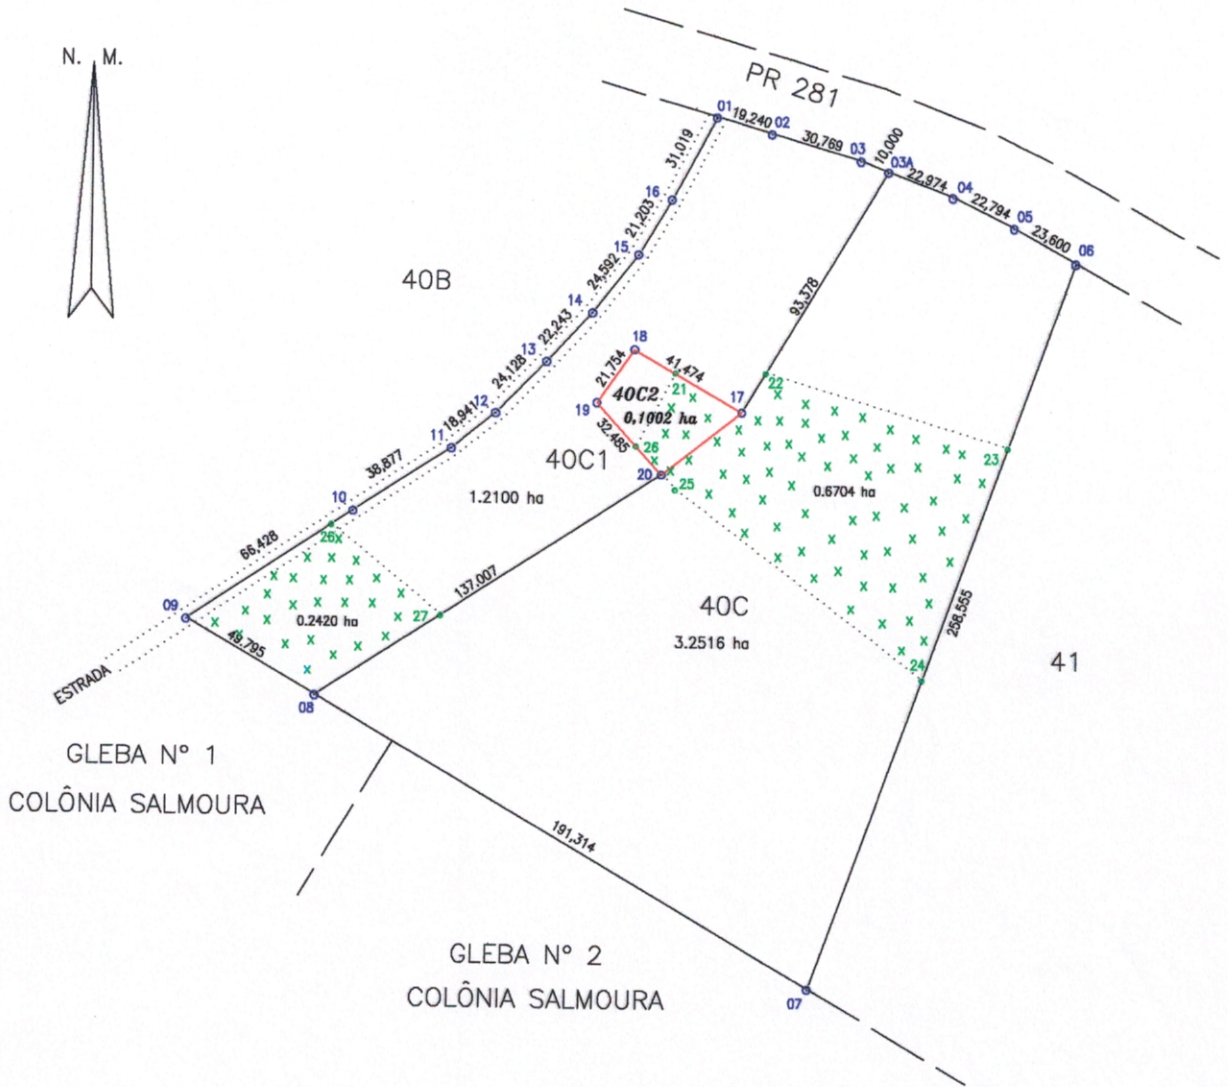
N. M.

PR 281

01 19,240 02 30,769 03 10,000 03A 22,974 04 22,794 05 23,600 06

31,019
16
21,203
15
24,592
14
22,243
13
24,128
12
18,941
11
38,877
10
66,428
09

40B

18
21,754
41,474
40C2
0,1002 ha
21
19
17
32,485
26
20
25
22
93,378

40C1
1.2100 ha

0.6704 ha
23

26x
0.2420 ha
27
137,007

40C
3.2516 ha

258,555
24

41

ESTRADA
49,795
08

GLEBA Nº 1
COLÔNIA SALMOURA

191,314

GLEBA Nº 2
COLÔNIA SALMOURA

07